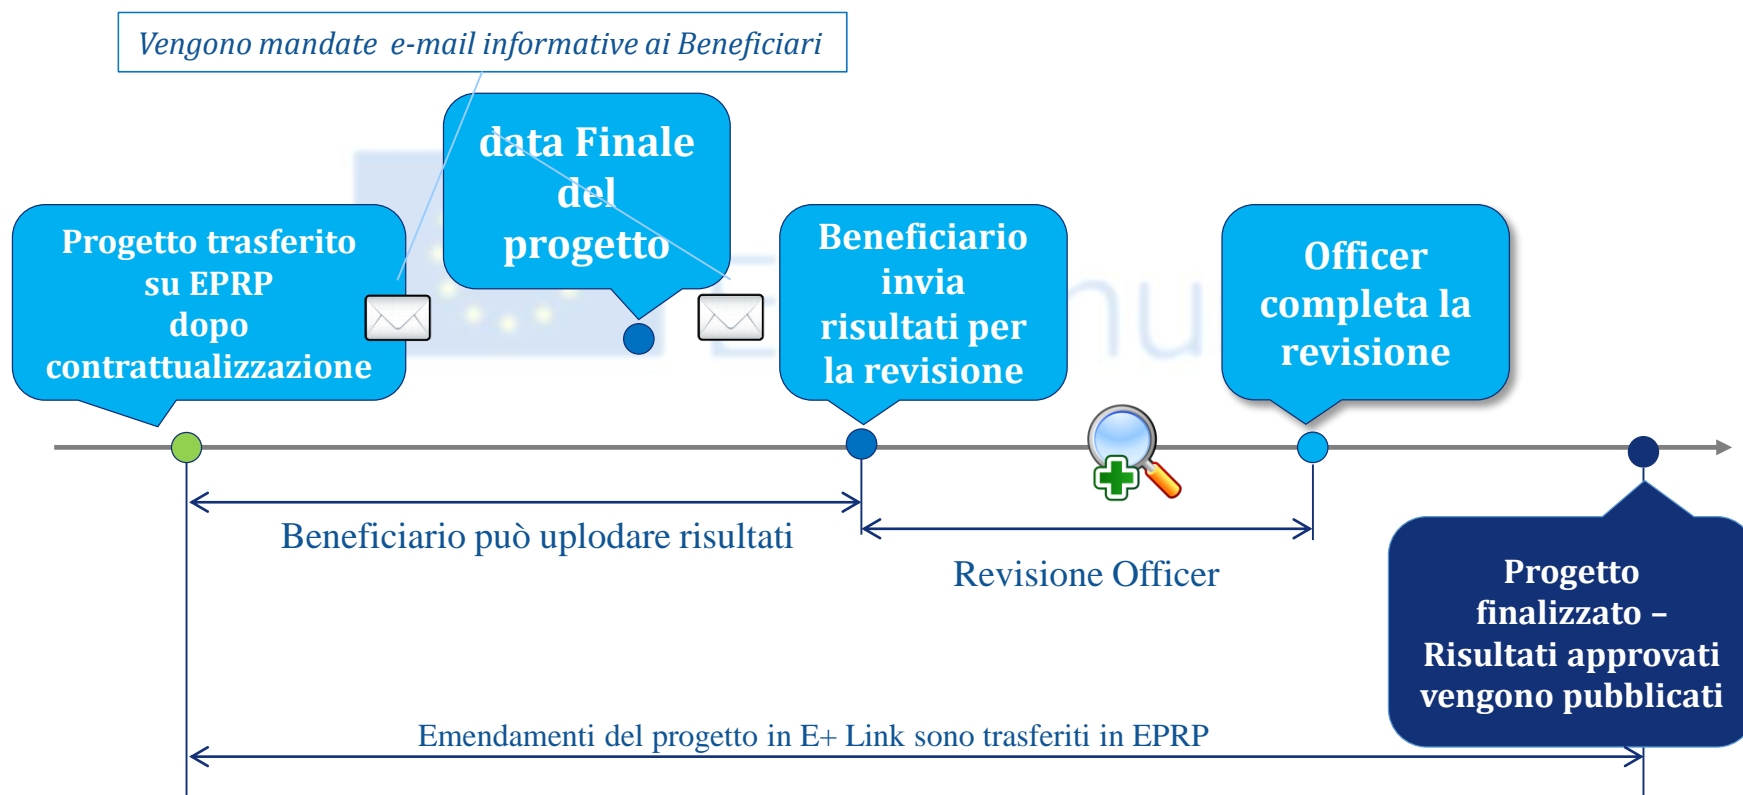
Vengono mandate e-mail informative ai Beneficiari

data Finale del progetto

Progetto trasferito su EPRP dopo contrattualizzazione

Beneficiario invia risultati per la revisione

Officer completa la revisione

Beneficiario può uplodare risultati

Revisione Officer

Progetto finalizzato – Risultati approvati vengono pubblicati

Emendamenti del progetto in E+ Link sono trasferiti in EPRP